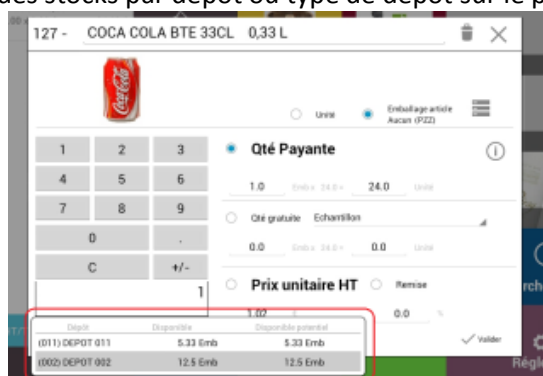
des stocks par dépôt ou type de dépôt sur le p

127 - COCA COLA BTE 33CL 0,33 L

Unité
Emballage article Aucun (P22)

| 1 | 2 | 3 |
|---|---|---|
| 4 | 5 | 6 |
| 7 | 8 | 9 |
| 0 | | . |
| C | | +/- |

1

Qté Payante

1.0 Emb x 24.0 = 24.0 Unité

Qté gratuite Echantillon

0.0 Emb x 24.0 = 0.0 Unité

Prix unitaire HT

Remise

1.02

0.0 %

| Dépôt | Disponible | Disponible potentiel |
|---|---|---|
| (011) DEPOT 011 | 5.33 Emb | 5.33 Emb |
| (002) DEPOT 002 | 12.5 Emb | 12.5 Emb |

Valider

Régl